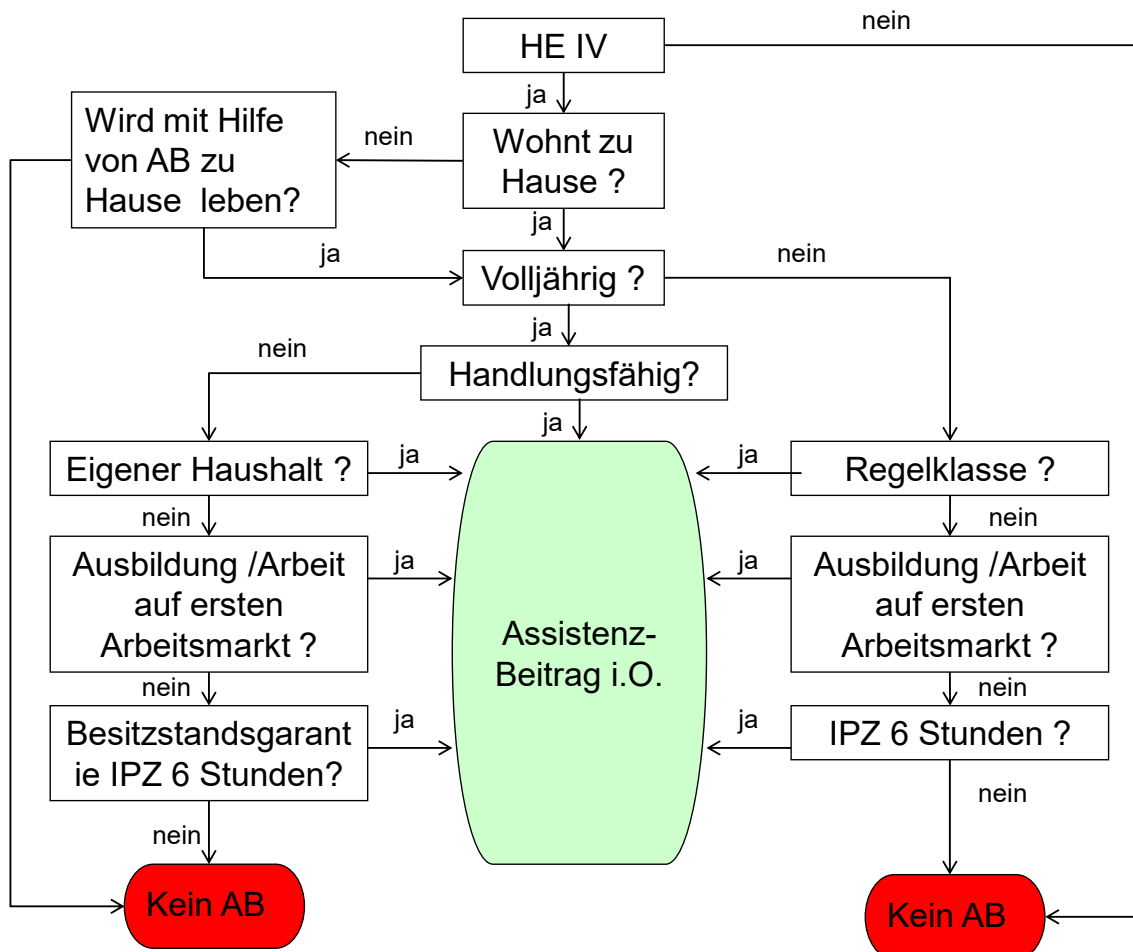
HE IV

nein

ja

Wird mit Hilfe von AB zu Hause leben?

nein

Wohnt zu Hause ?

ja

ja

Volljährig ?

nein

ja

nein

Handlungsfähig?

ja

Eigener Haushalt ?

ja

ja

Regelklasse ?

nein

nein

Ausbildung /Arbeit auf ersten Arbeitsmarkt ?

ja

Assistenz-Beitrag i.O.

ja

Ausbildung /Arbeit auf ersten Arbeitsmarkt ?

nein

nein

Besitzstandsgarantie IPZ 6 Stunden?

ja

ja

IPZ 6 Stunden ?

nein

nein

Kein AB

Kein AB